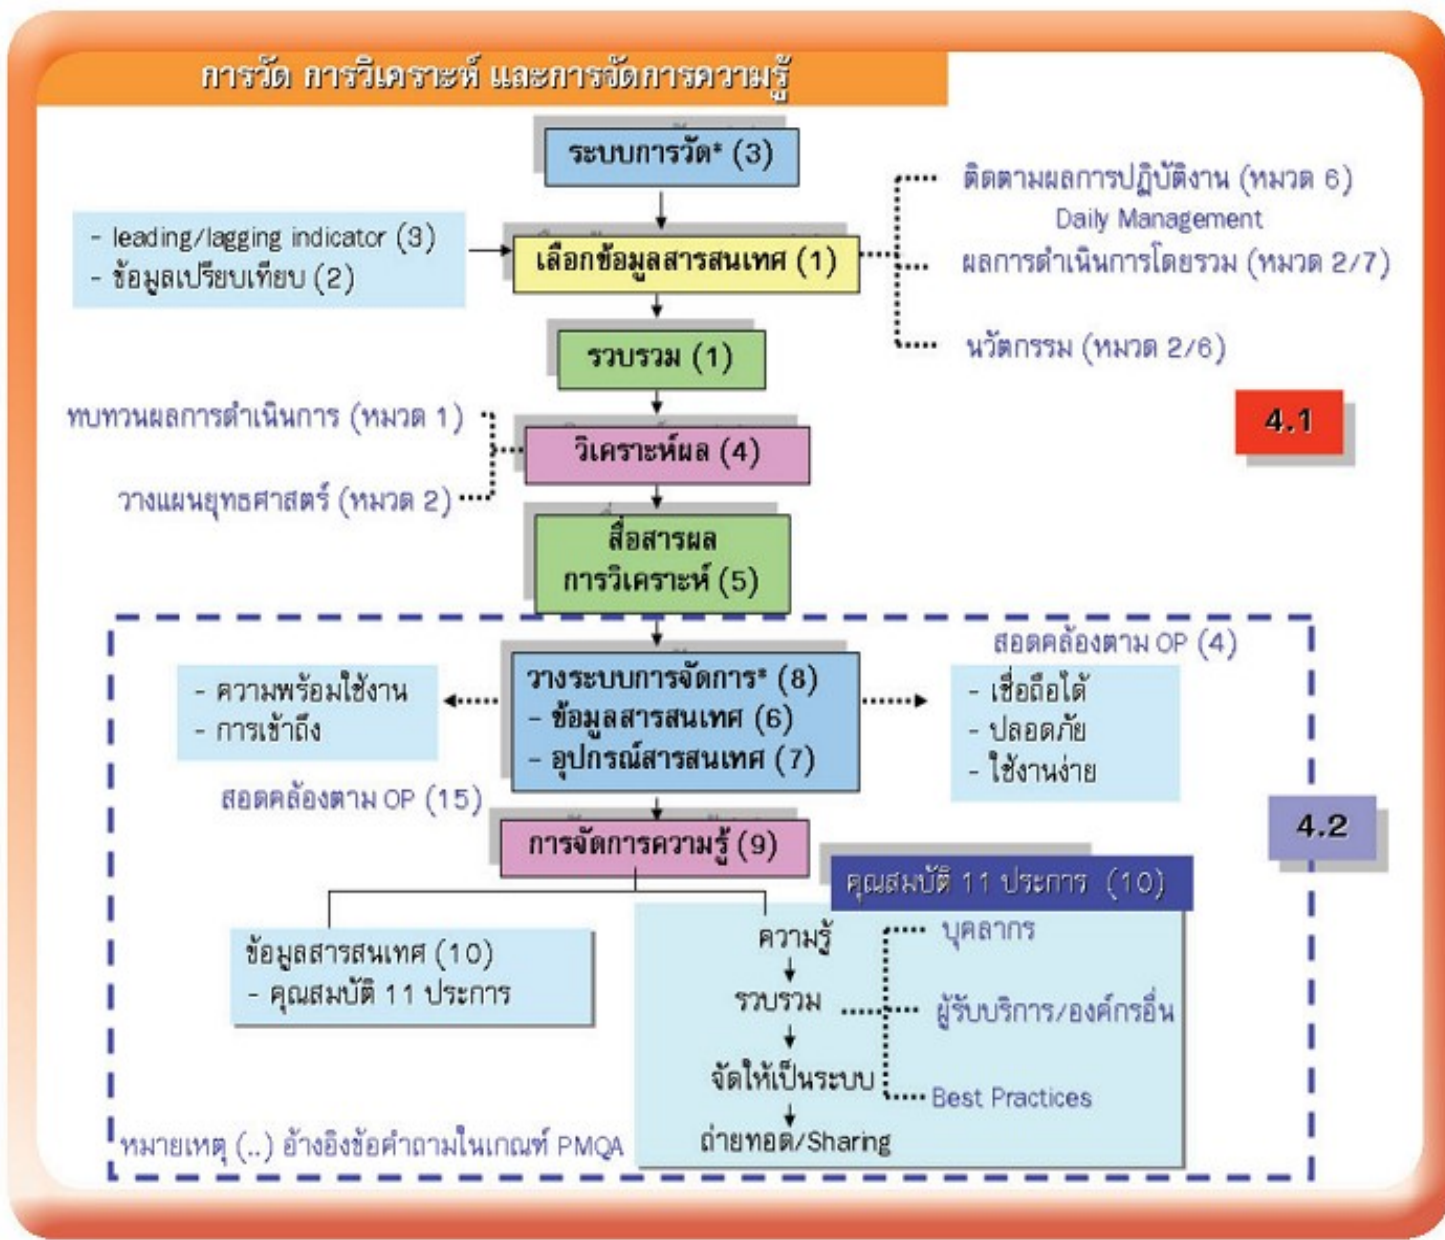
การวัด การวิเคราะห์ และการจัดการความรู้

ระบบการวัด* (3)

- leading/lagging indicator (3)
- ข้อมูลเปรียบเทียบ (2)

เลือกข้อมูลสารสนเทศ (1)

ติดตามผลการปฏิบัติงาน (หมวด 6)
Daily Management
ผลการดำเนินการโดยรวม (หมวด 2/7)
นวัตกรรม (หมวด 2/6)

รวบรวม (1)

ทบทวนผลการดำเนินการ (หมวด 1)
วางแผนยุทธศาสตร์ (หมวด 2)

วิเคราะห์ผล (4)

4.1

สื่อสารผล การวิเคราะห์ (5)

สอดคล้องตาม OP (4)

- ความพร้อมใช้งาน
- การเข้าถึง

วางระบบการจัดการ* (8)
- ข้อมูลสารสนเทศ (6)
- อุปกรณ์สารสนเทศ (7)

- เชื่อถือได้
- ปลอดภัย
- ใช้งานง่าย

สอดคล้องตาม OP (15)

การจัดการความรู้ (9)

4.2

คุณสมบัติ 11 ประการ (10)

ข้อมูลสารสนเทศ (10)
- คุณสมบัติ 11 ประการ

ความรู้
รวบรวม
จัดให้เป็นระบบ
ถ่ายทอด/Sharing

บุคลากร
ผู้รับบริการ/องค์กรอื่น
Best Practices

หมายเหตุ (..) อ้างอิงข้อคำถามในเกณฑ์ PMQA